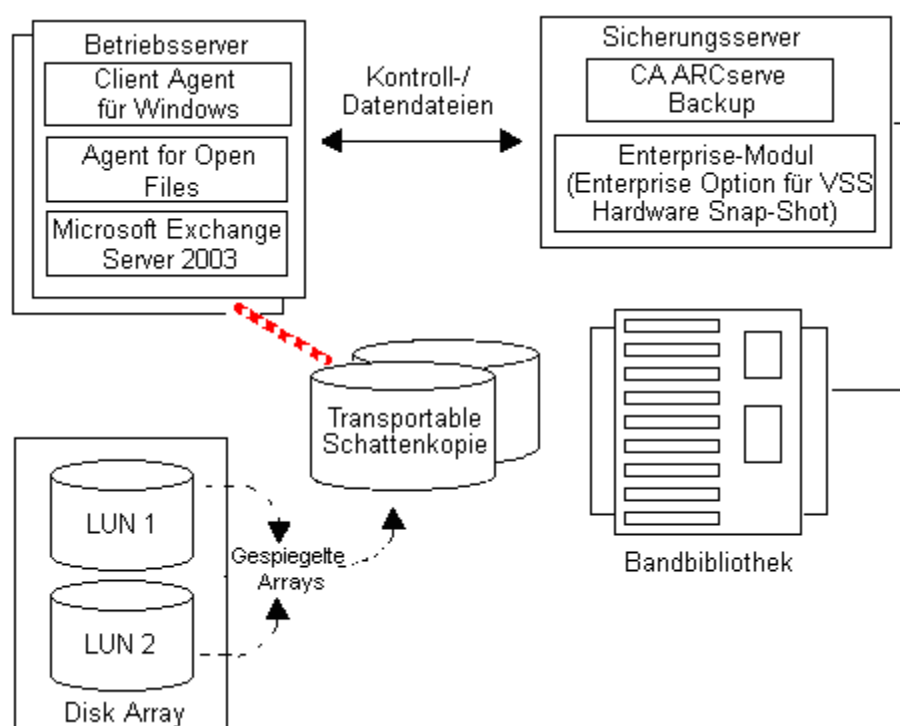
Betriebsserver

Client Agent für Windows

Agent for Open Files

Microsoft Exchange Server 2003

Kontroll-/ Datendateien

Sicherungsserver

CA ARCserve Backup

Enterprise-Modul (Enterprise Option für VSS Hardware Snap-Shot)

Transportable Schattenkopie

LUN 1

Gespiegelte Arrays

LUN 2

Disk Array

Bandbibliothek